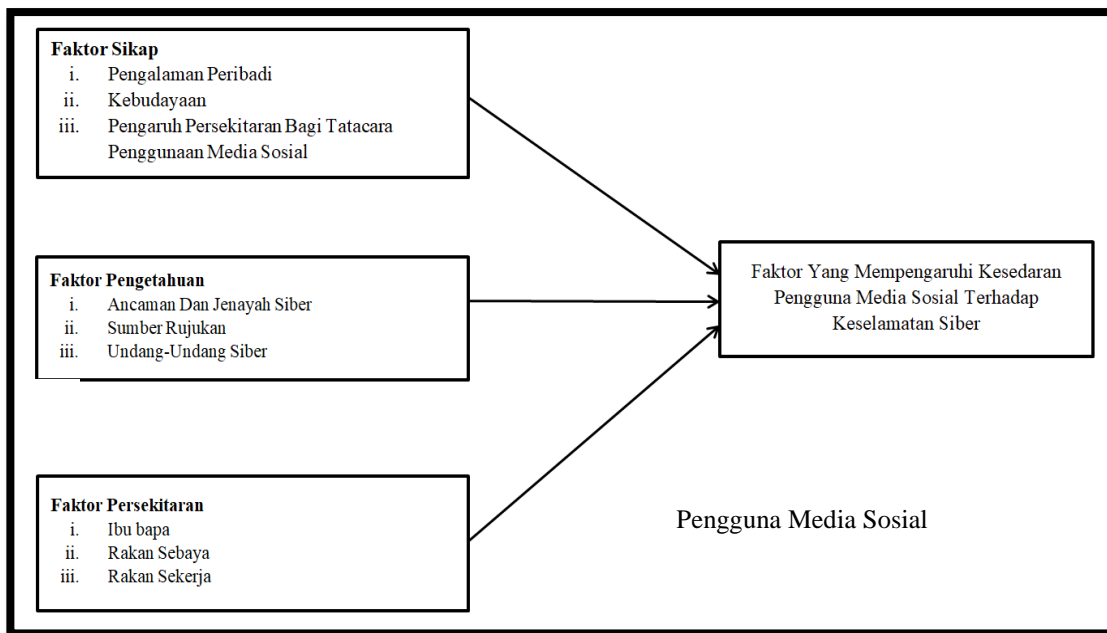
**Faktor Sikap**
i. Pengalaman Peribadi
ii. Kebudayaan
iii. Pengaruh Persekitaran Bagi Tatacara Penggunaan Media Sosial

**Faktor Pengetahuan**
i. Ancaman Dan Jenayah Siber
ii. Sumber Rujukan
iii. Undang-Undang Siber

**Faktor Persekitaran**
i. Ibu bapa
ii. Rakan Sebaya
iii. Rakan Sekerja

Faktor Yang Mempengaruhi Kesedaran Pengguna Media Sosial Terhadap Keselamatan Siber

Pengguna Media Sosial